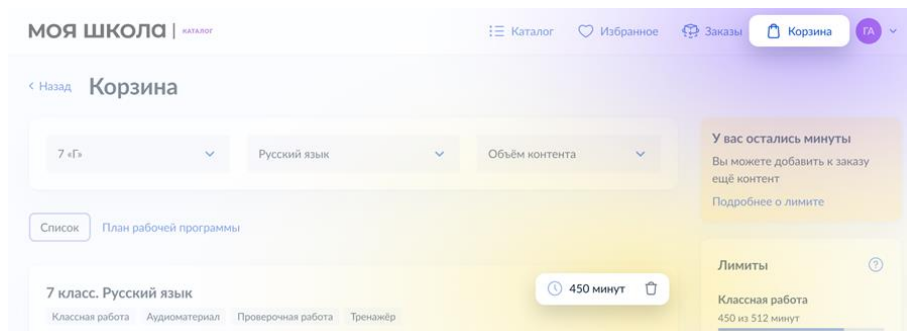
МОЯ ШКОЛА | КАТАЛОГ

Каталог Избранное Заказы Корзина ГА

< Назад Корзина

7 «Г»

Русский язык

Объём контента

У вас остались минуты

Вы можете добавить к заказу ещё контент

Подробнее о лимите

Список План рабочей программы

Лимиты

7 класс. Русский язык

450 минут

Классная работа Аудиоматериал Проверочная работа Тренажёр

Классная работа

450 из 512 минут